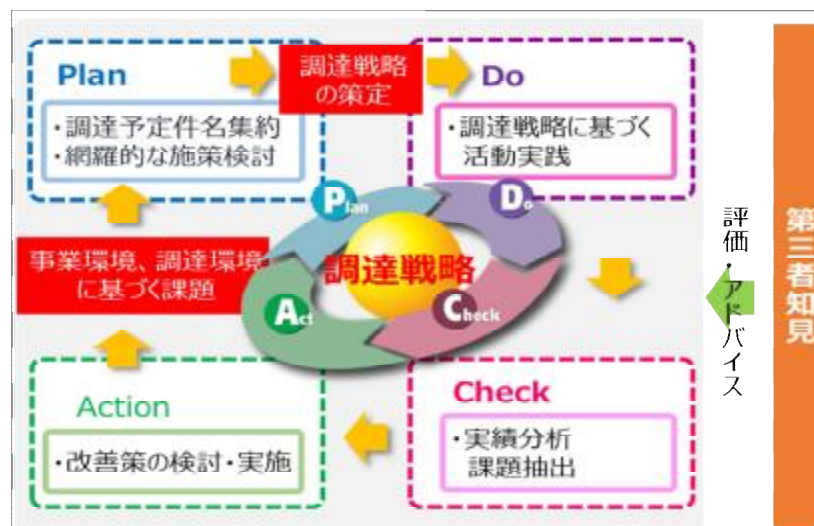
Plan

・調達予定件名集約
・網羅的な施策検討

調達戦略の策定

Do

・調達戦略に基づく活動実践

事業環境、調達環境に基づく課題

Plan

Do

調達戦略

Act

Check

評価・アドバイス

第三者知見

Action

・改善策の検討・実施

Check

・実績分析
課題抽出